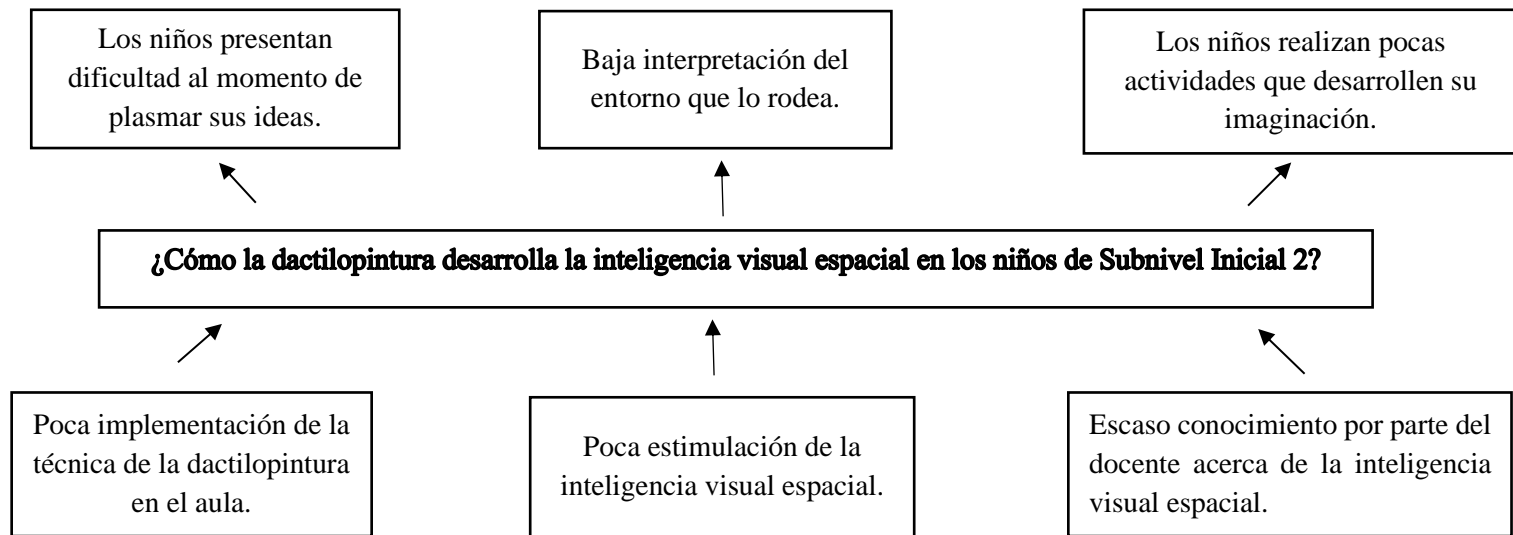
Los niños presentan dificultad al momento de plasmar sus ideas.

Baja interpretación del entorno que lo rodea.

Los niños realizan pocas actividades que desarrollen su imaginación.

¿Cómo la dactilopintura desarrolla la inteligencia visual espacial en los niños de Subnivel Inicial 2?

Poca implementación de la técnica de la dactilopintura en el aula.

Poca estimulación de la inteligencia visual espacial.

Escaso conocimiento por parte del docente acerca de la inteligencia visual espacial.